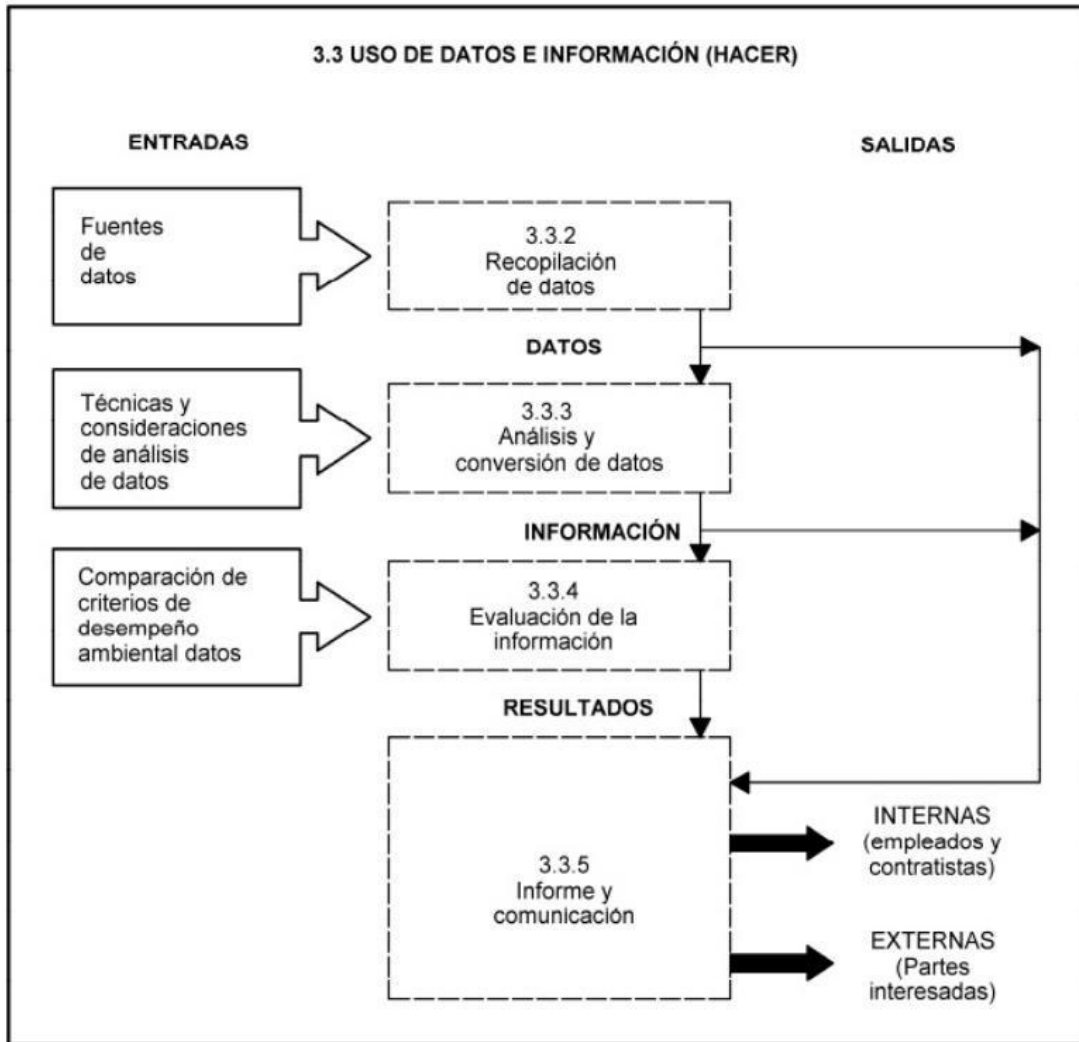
3.3 USO DE DATOS E INFORMACIÓN (HACER)

ENTRADAS

SALIDAS

Fuentes de datos

3.3.2 Recopilación de datos

DATOS

Técnicas y consideraciones de análisis de datos

3.3.3 Análisis y conversión de datos

INFORMACIÓN

Comparación de criterios de desempeño ambiental datos

3.3.4 Evaluación de la información

RESULTADOS

3.3.5 Informe y comunicación

INTERNAS (empleados y contratistas)

EXTERNAS (Partes interesadas)